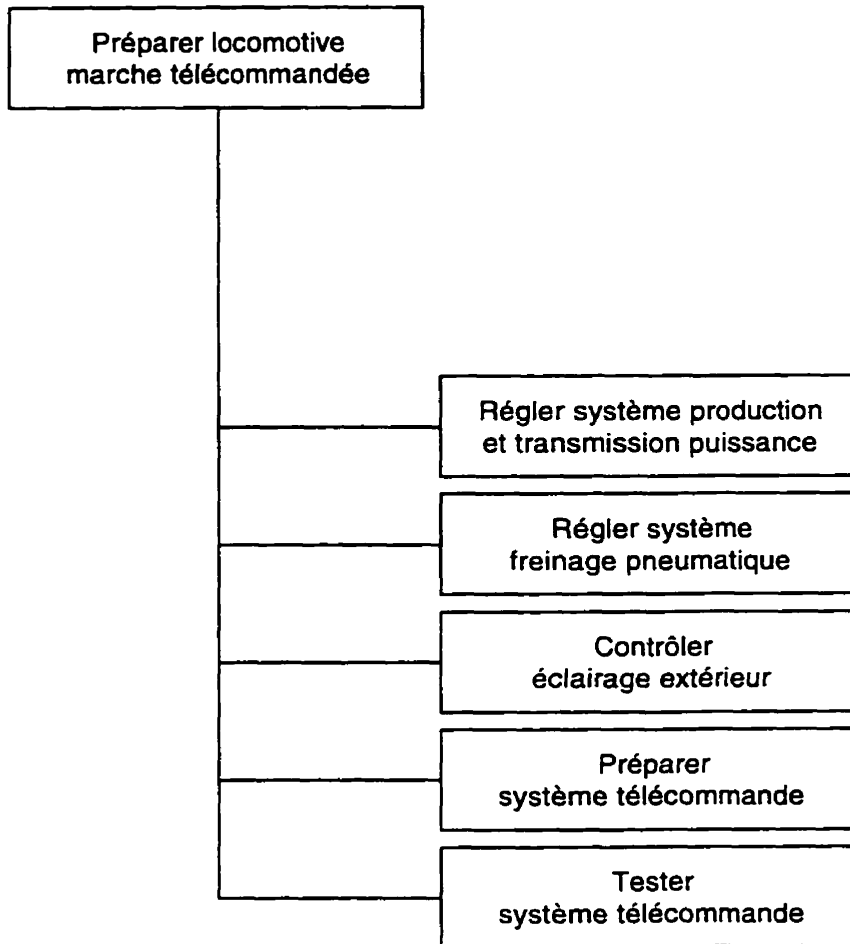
Préparer locomotive marche télécommandée

Régler système production et transmission puissance

Régler système freinage pneumatique

Contrôler éclairage extérieur

Préparer système télécommande

Tester système télécommande